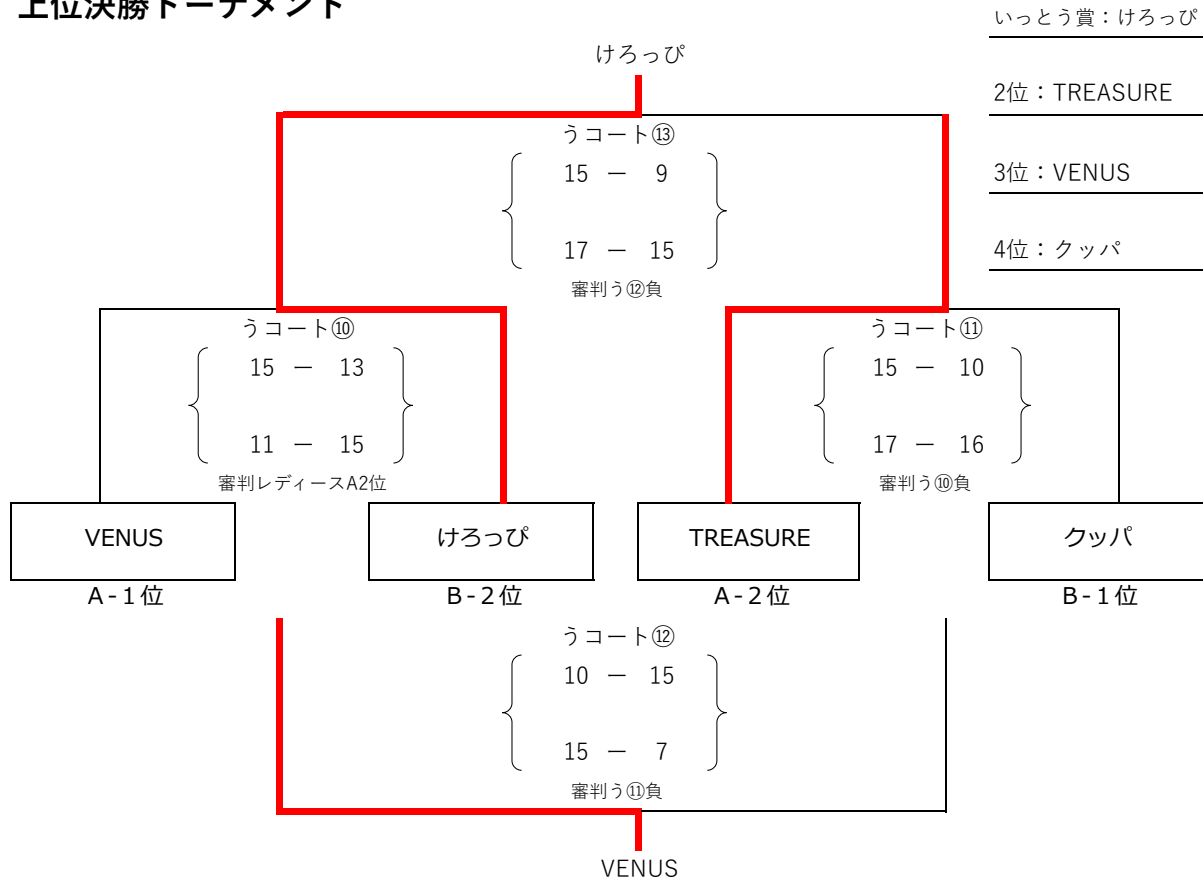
上位決勝トーナメント

いっとう賞：けろっぴ

2位：TREASURE

3位：VENUS

4位：クッパ

けろっぴ

うコート⑬
15 ー 9
17 ー 15
審判う⑫負

うコート⑩
15 ー 13
11 ー 15
審判レディースA2位

うコート⑪
15 ー 10
17 ー 16
審判う⑩負

VENUS
A-1位

けろっぴ
B-2位

TREASURE
A-2位

クッパ
B-1位

うコート⑫
10 ー 15
15 ー 7
審判う⑪負

VENUS